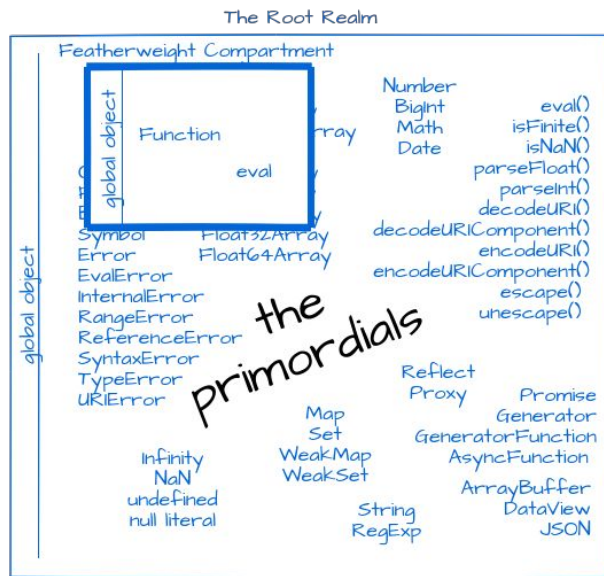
The Root Realm

Featherweight Compartment

global object

global object

Function

eval

rray

Symbol
Error
EvalError
InternalError
RangeError
ReferenceError
SyntaxError
TypeError
URIError

Float32Array
Float64Array

Number
BigInt
Math
Date

eval()
isFinite()
isNaN()
parseFloat()
parseInt()
decodeURI()
decodeURIComponent()
encodeURI()
encodeURIComponent()
escape()
unescape()

the primordials

Reflect
Proxy

Promise
Generator
GeneratorFunction
AsyncFunction

Map
Set
WeakMap
WeakSet

Infinity
NaN
undefined
null literal

ArrayBuffer
DataView
JSON

String
RegExp